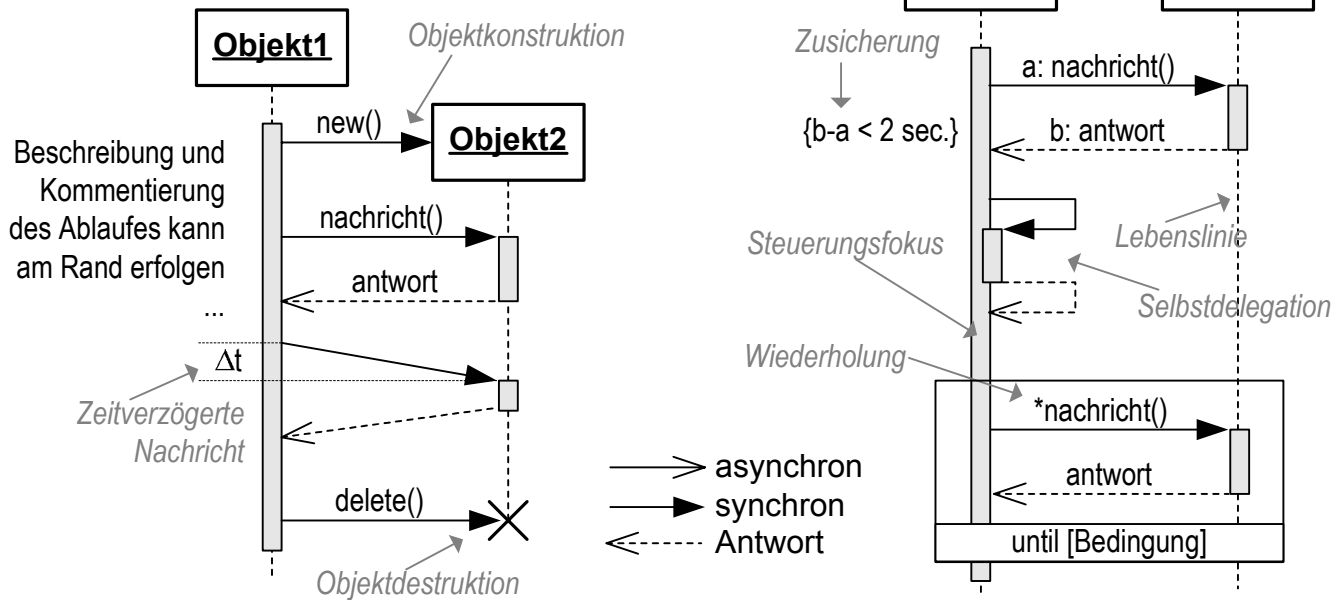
Objekt1

Objektkonstruktion

new()

Objekt2

Beschreibung und Kommentierung des Ablaufes kann am Rand erfolgen

nachricht()

antwort

...

$\Delta$t

Zeitverzögerte Nachricht

delete()

Objektdestruktion

asynchron
synchron
Antwort

Zusicherung

{b-a < 2 sec.}

a: nachricht()

b: antwort

Steuerungsfokus

Lebenslinie

Selbstdelegation

Wiederholung

*nachricht()

antwort

until [Bedingung]